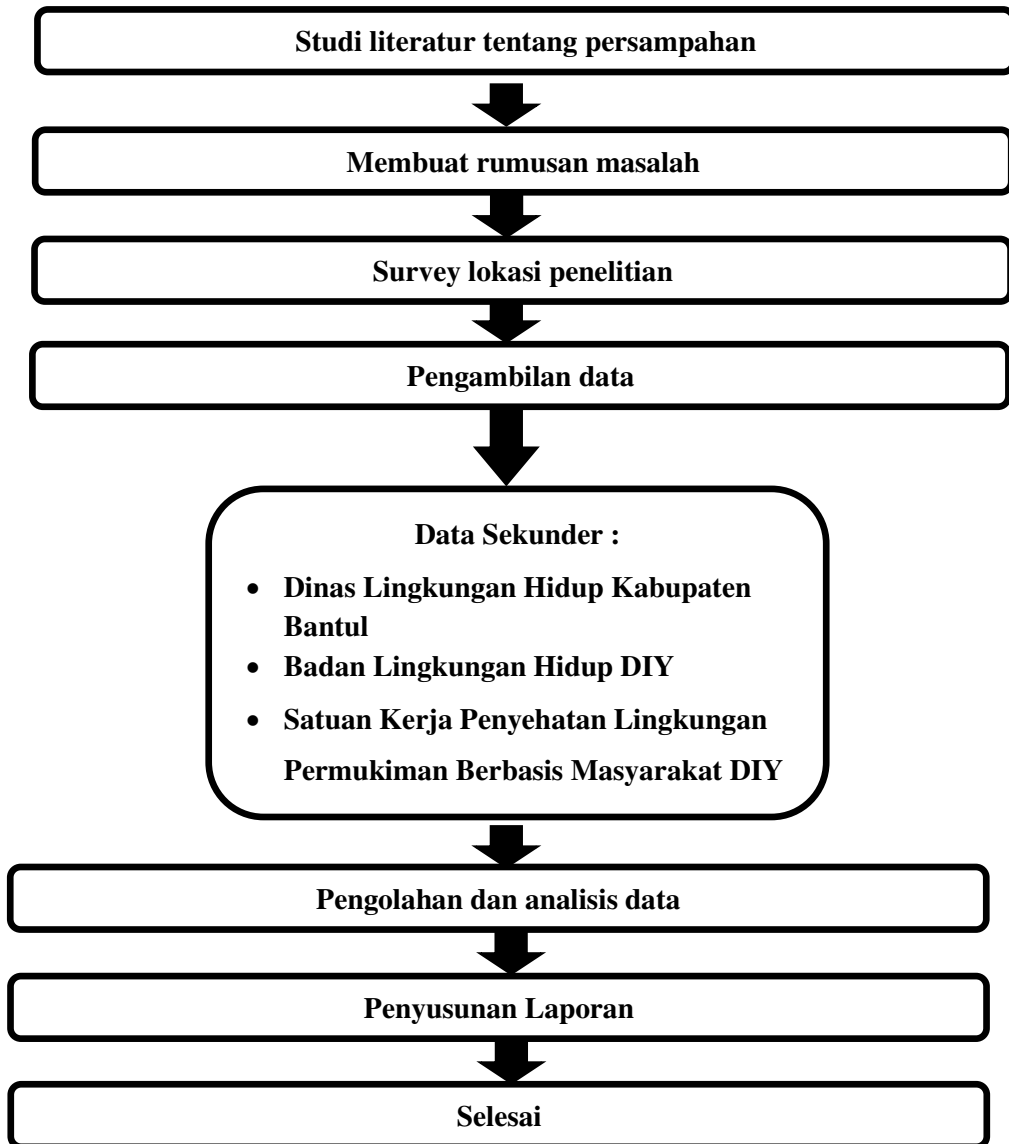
Studi literatur tentang persampahan

Membuat rumusan masalah

Survey lokasi penelitian

Pengambilan data

Data Sekunder :

- Dinas Lingkungan Hidup Kabupaten Bantul
- Badan Lingkungan Hidup DIY
- Satuan Kerja Penyehatan Lingkungan Permukiman Berbasis Masyarakat DIY

Pengolahan dan analisis data

Penyusunan Laporan

Selesai